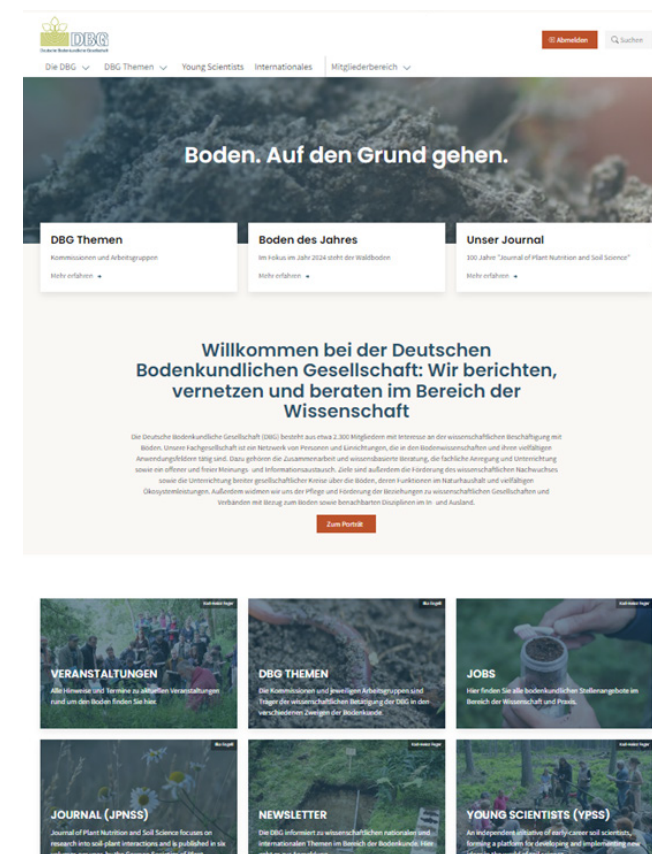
DBG
Deutsche Bodenkundliche Gesellschaft

Abmelden
Suchen

Die DBG
DBG Themen
Young Scientists
Internationales
Mitgliederbereich

Boden. Auf den Grund gehen.

DBG Themen
Kommissionen und Arbeitsgruppen
Mehr erfahren

Boden des Jahres
Im Fokus im Jahr 2024 steht der Waldboden
Mehr erfahren

Unser Journal
100 Jahre "Journal of Plant Nutrition and Soil Science"
Mehr erfahren

Willkommen bei der Deutschen Bodenkundlichen Gesellschaft: Wir berichten, vernetzen und beraten im Bereich der Wissenschaft

Die Deutsche Bodenkundliche Gesellschaft (DBG) besteht aus etwa 2.300 Mitgliedern mit Interesse an der wissenschaftlichen Beschäftigung mit Böden. Unsere Fachgesellschaft ist ein Netzwerk von Personen und Einrichtungen, die in den Bodenwissenschaften und ihren vielfältigen Anwendungsfeldern tätig sind. Dazu gehören die Zusammenarbeit und wissensbasierte Beratung, die fachliche Anregung und Unterrichtung sowie ein offener und freier Meinungs- und Informationsaustausch. Ziele sind außerdem die Förderung des wissenschaftlichen Nachwuchses sowie die Unterrichtung breiter gesellschaftlicher Kreise über die Böden, deren Funktionen im Naturhaushalt und vielfältigen Ökosystemleistungen. Außerdem widmen wir uns der Pflege und Förderung der Beziehungen zu wissenschaftlichen Gesellschaften und Verbänden mit Bezug zum Boden sowie benachbarten Disziplinen im In- und Ausland.

Zum Porträt

VERANSTALTUNGEN
Alle Hinweise und Termine zu aktuellen Veranstaltungen rund um den Boden finden Sie hier.

DBG THEMEN
Die Kommissionen und jeweiligen Arbeitsgruppen sind Träger der wissenschaftlichen Betätigung der DBG in den verschiedenen Zweigen der Bodenkunde.

JOBS
Hier finden Sie alle bodenkundlichen Stellenangebote im Bereich der Wissenschaft und Praxis.

JOURNAL (JPNSS)
Journal of Plant Nutrition and Soil Science focuses on research into soil-plant interactions and is published in six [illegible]

NEWSLETTER
Die DBG informiert zu wissenschaftlichen nationalen und internationalen Themen im Bereich der Bodenkunde. Hier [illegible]

YOUNG SCIENTISTS (YPSS)
An independent initiative of early-career soil scientists, forming a platform for developing and implementing new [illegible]